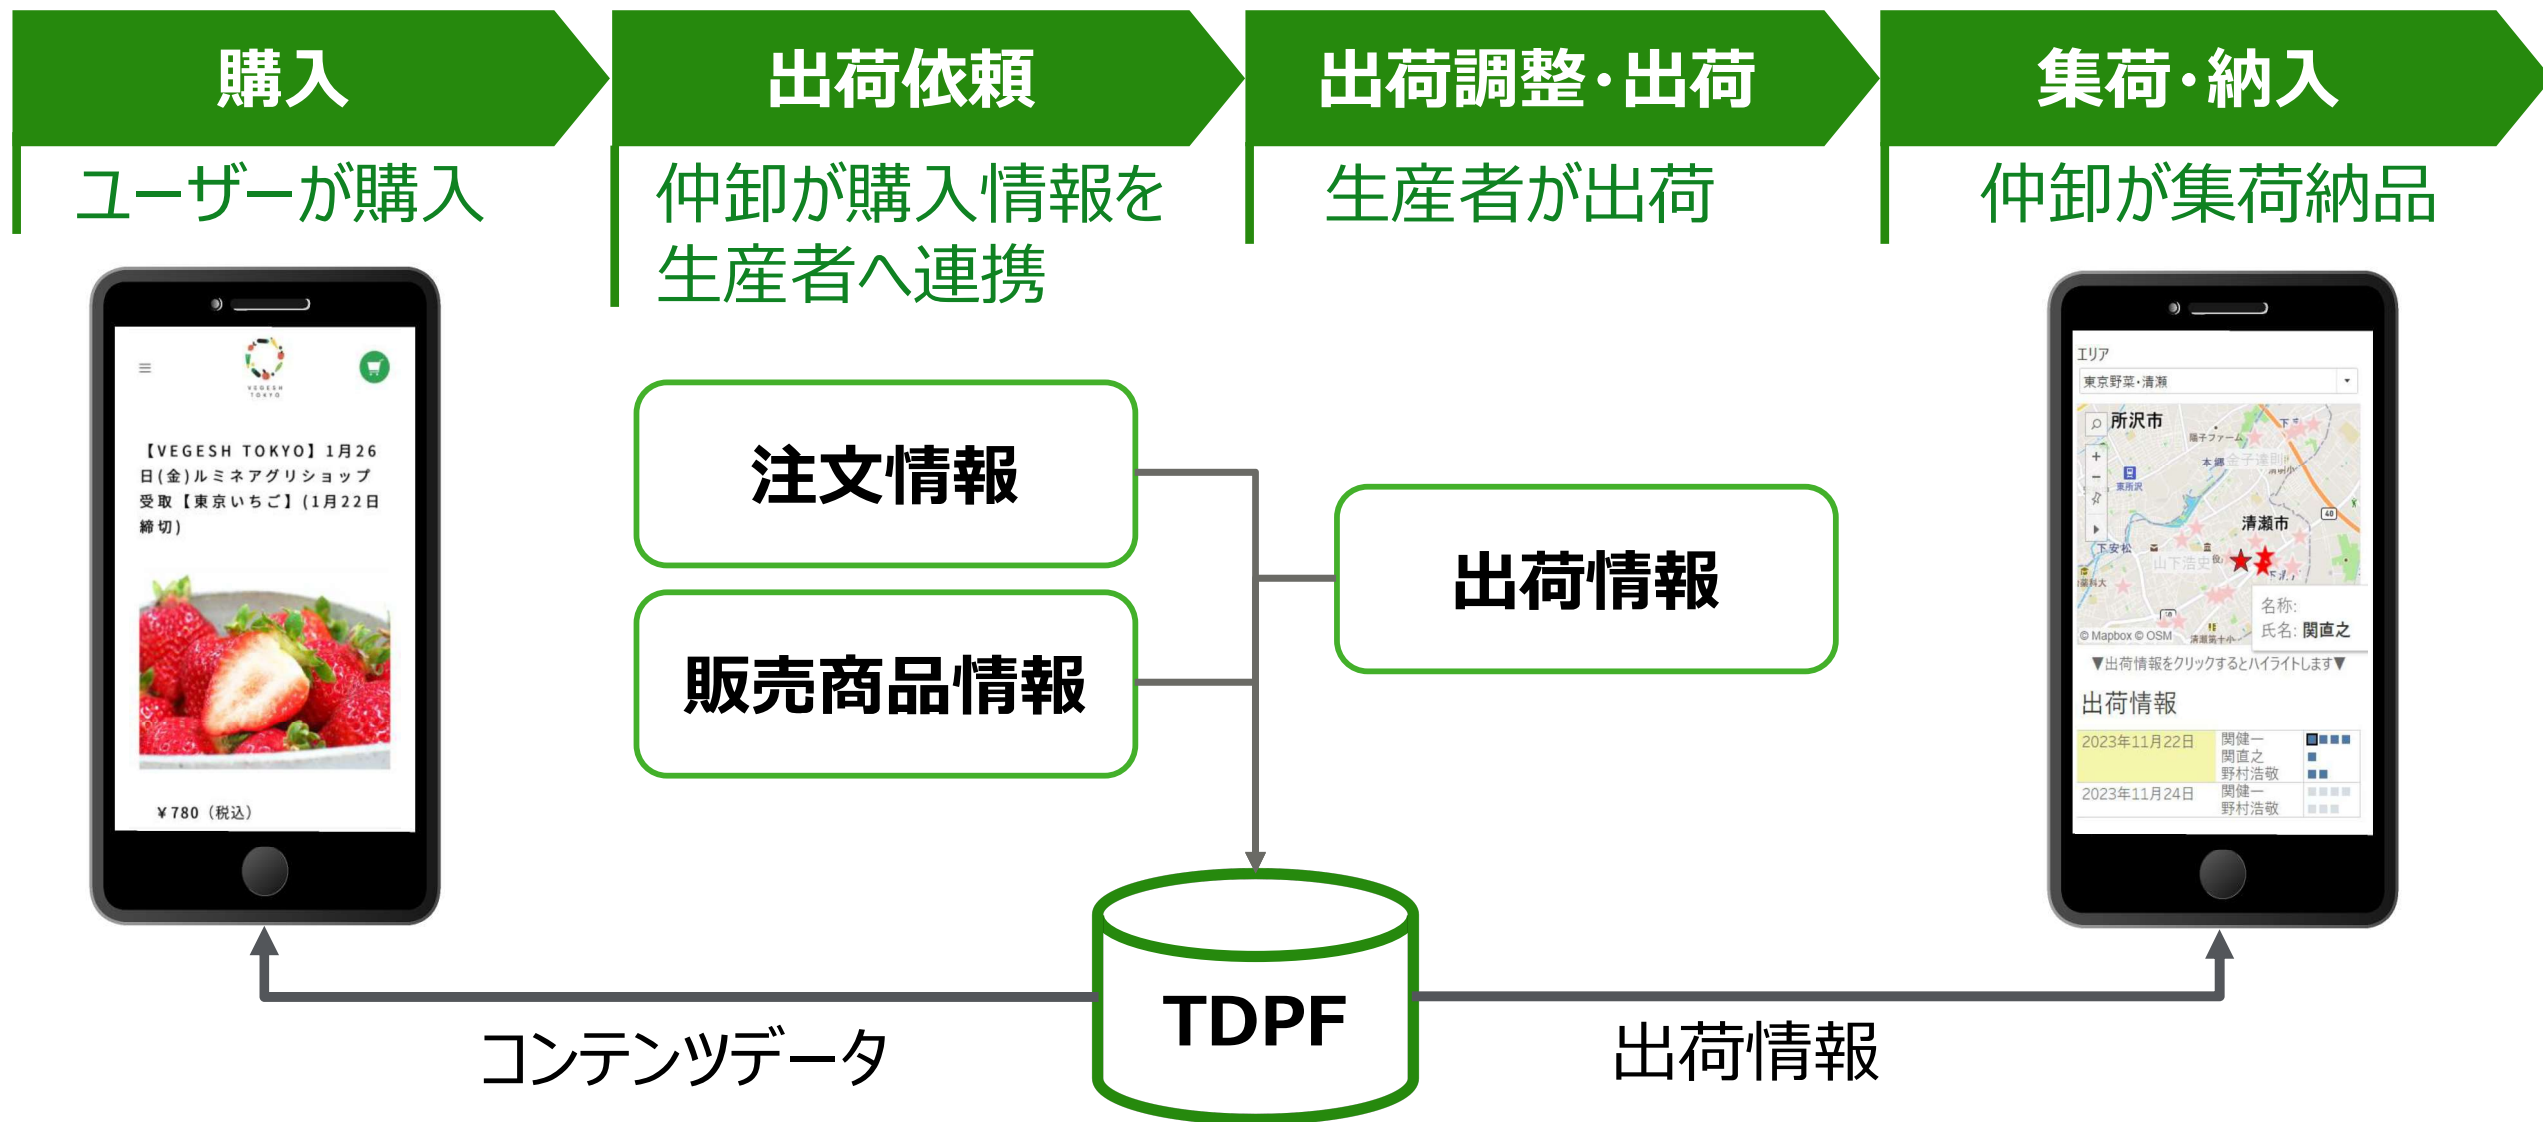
購入

ユーザーが購入

出荷依頼

仲卸が購入情報を生産者へ連携

出荷調整・出荷

生産者が出荷

集荷・納入

仲卸が集荷納品

VEGESH TOKYO

【VEGESH TOKYO】1月26日(金)ルミネアグリショップ受取【東京いちご】(1月22日締切)

¥780（税込）

注文情報

販売商品情報

出荷情報

エリア

東京野菜・清瀬

所沢市

清瀬市

© Mapbox © OSM

名称:
氏名: 関直之

▼出荷情報をクリックするとハイライトします▼

出荷情報

| 2023年11月22日 | 関健一 関直之 野村浩敬 |
|---|---|
| 2023年11月24日 | 関健一 野村浩敬 |

TDPF

コンテンツデータ

出荷情報